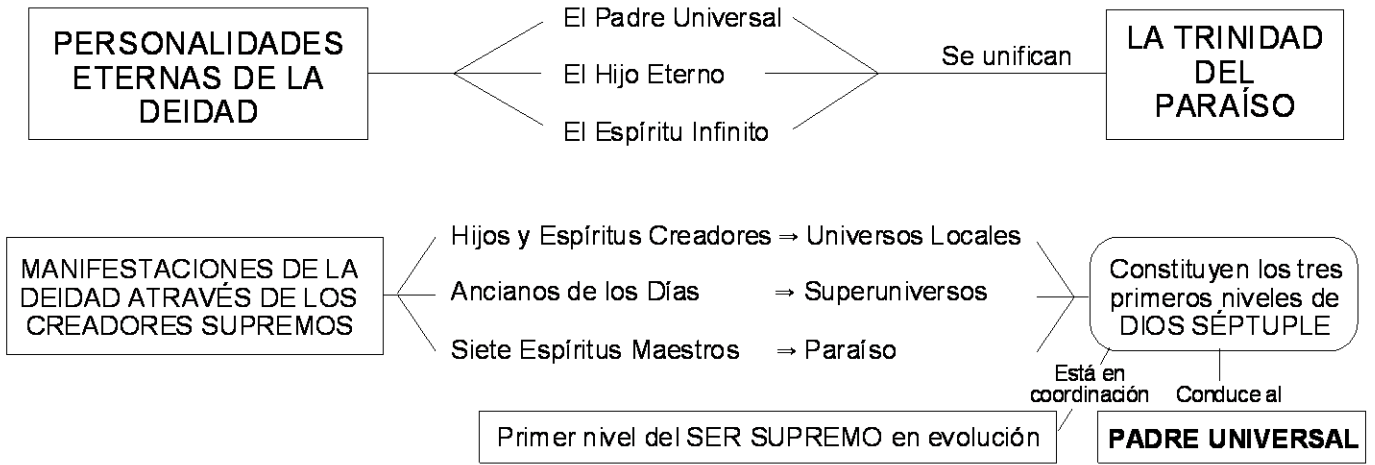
PERSONALIDADES ETERNAS DE LA DEIDAD

El Padre Universal
El Hijo Eterno
El Espíritu Infinito

Se unifican

LA TRINIDAD DEL PARAÍSO

MANIFESTACIONES DE LA DEIDAD ATRAVÉS DE LOS CREADORES SUPREMOS

Hijos y Espíritus Creadores ⇒ Universos Locales
Ancianos de los Días ⇒ Superuniversos
Siete Espíritus Maestros ⇒ Paraíso

Constituyen los tres primeros niveles de DIOS SÉPTUPLE

Está en coordinación

Conduce al

Primer nivel del SER SUPREMO en evolución

PADRE UNIVERSAL